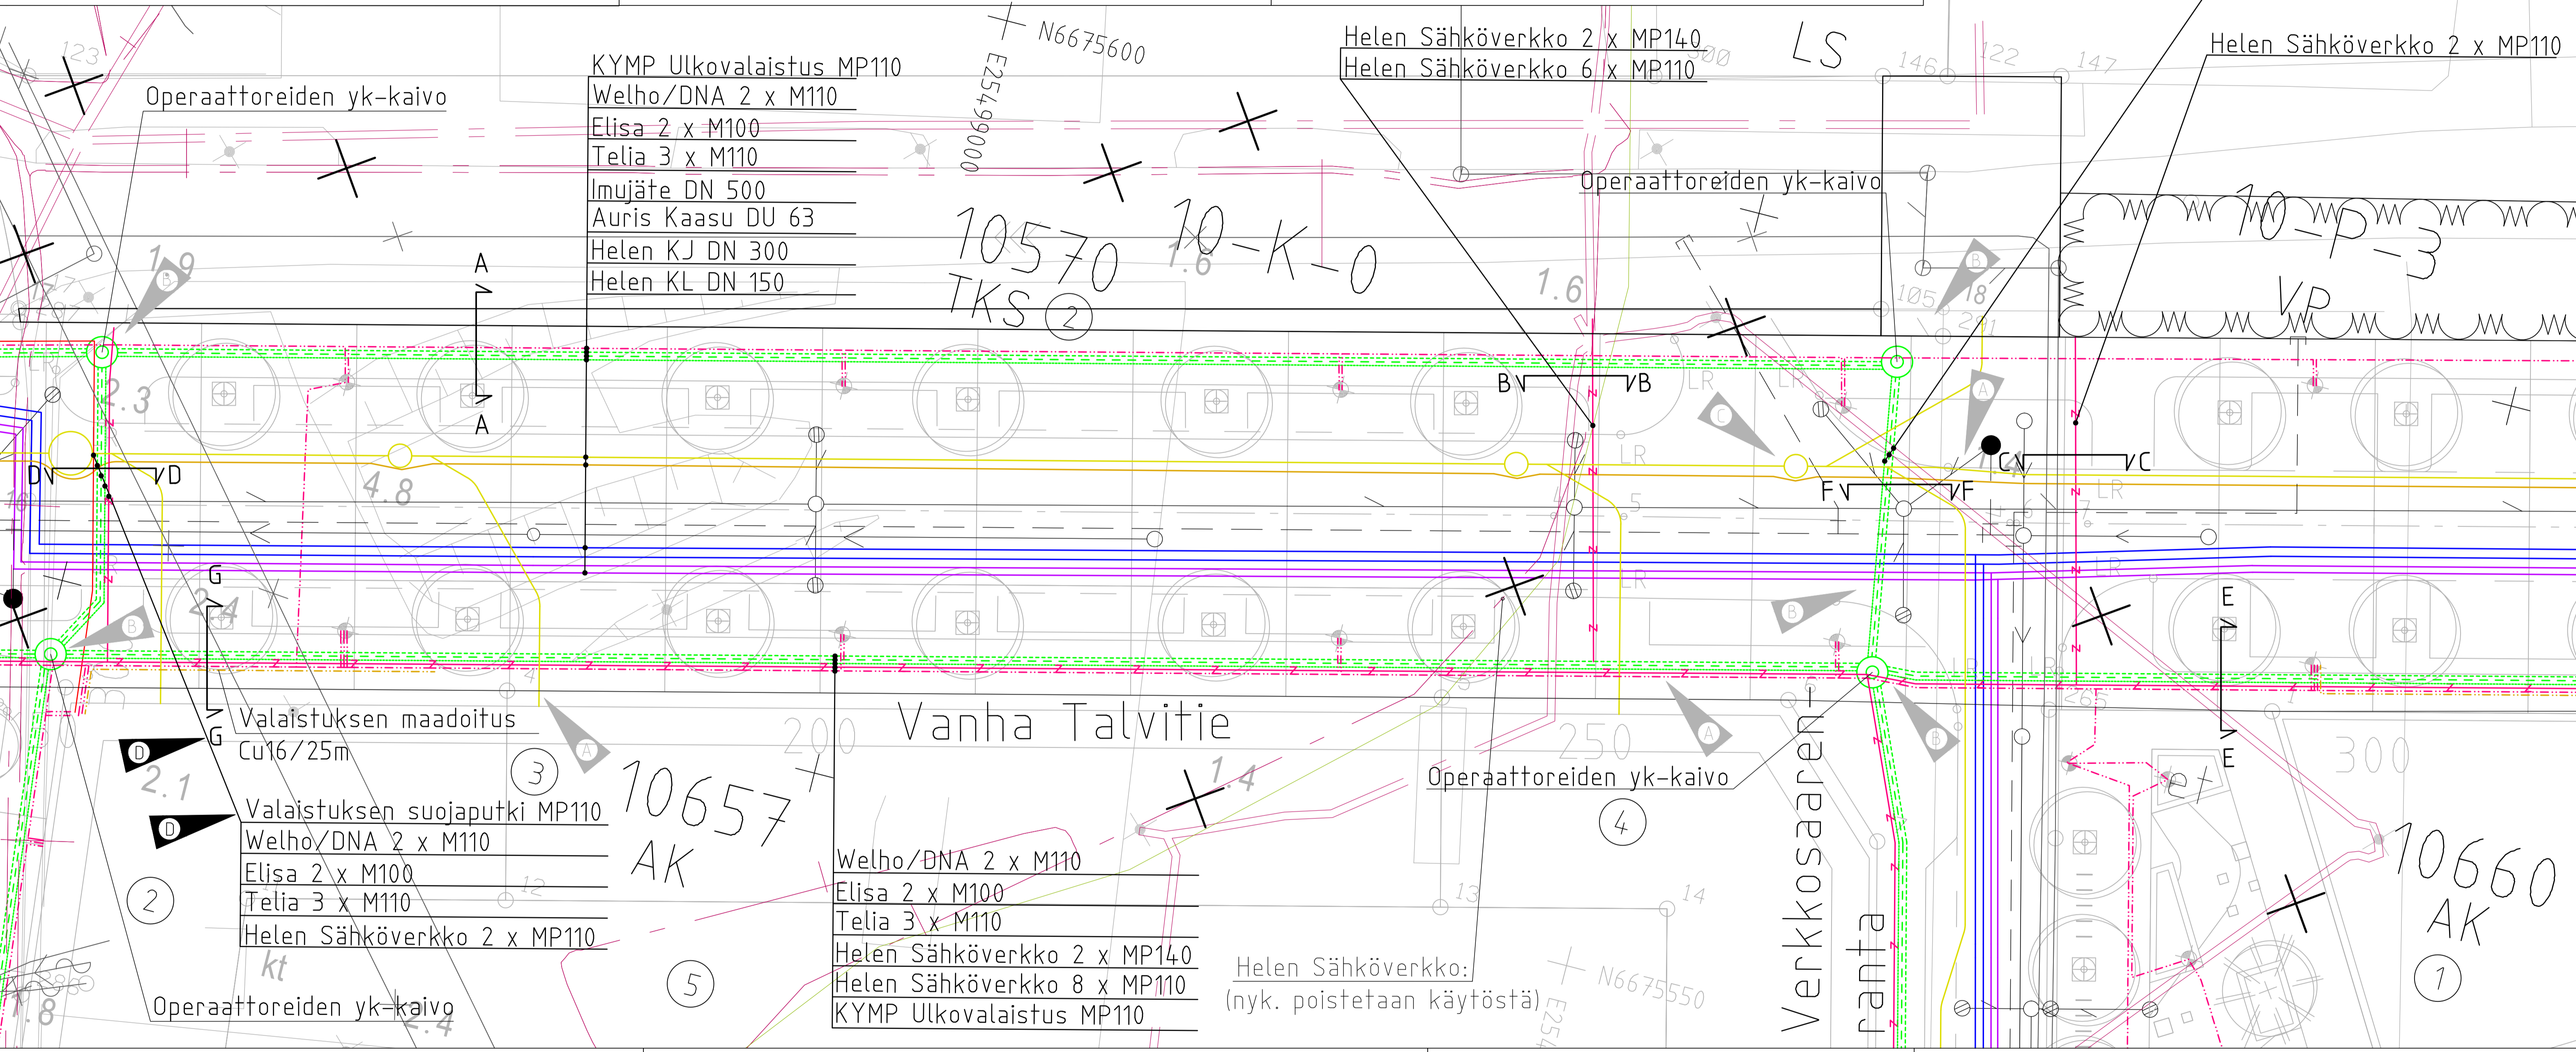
N6675600
E25499000

KYMP Ulkovalaistus MP110
Welho/DNA 2 x M110
Elisa 2 x M100
Telia 3 x M110
Imujäte DN 500
Auris Kaasu DU 63
Helen KJ DN 300
Helen KL DN 150

Operaattoreiden yk-kaivo

Helen Sähköverkko 2 x MP140
Helen Sähköverkko 6 x MP110

LS

Helen Sähköverkko 2 x MP110

Operaattoreiden yk-kaivo

10570
TKS
2

10-K-0

10-P-3
VP

1.9
2.3
A
A
1.6
1.6
B
B
C
C
D
D
F
F
4.8
G
G
2.4
E
E

Valaistuksen maadoitus
Cu16/25m

Valaistuksen suojaputki MP110
Welho/DNA 2 x M110
Elisa 2 x M100
Telia 3 x M110
Helen Sähköverkko 2 x MP110

2.1
2
kt
Operaattoreiden yk-kaivo

3
10657
AK
200
Vanha Talvitie
5

Welho/DNA 2 x M110
Elisa 2 x M100
Telia 3 x M110
Helen Sähköverkko 2 x MP140
Helen Sähköverkko 8 x MP110
KYMP Ulkovalaistus MP110

1.4
250
Operaattoreiden yk-kaivo
4

Helen Sähköverkko:
(nyk. poistetaan käytöstä)

N6675550

Verkkosaarenranta

300
10660
AK
1